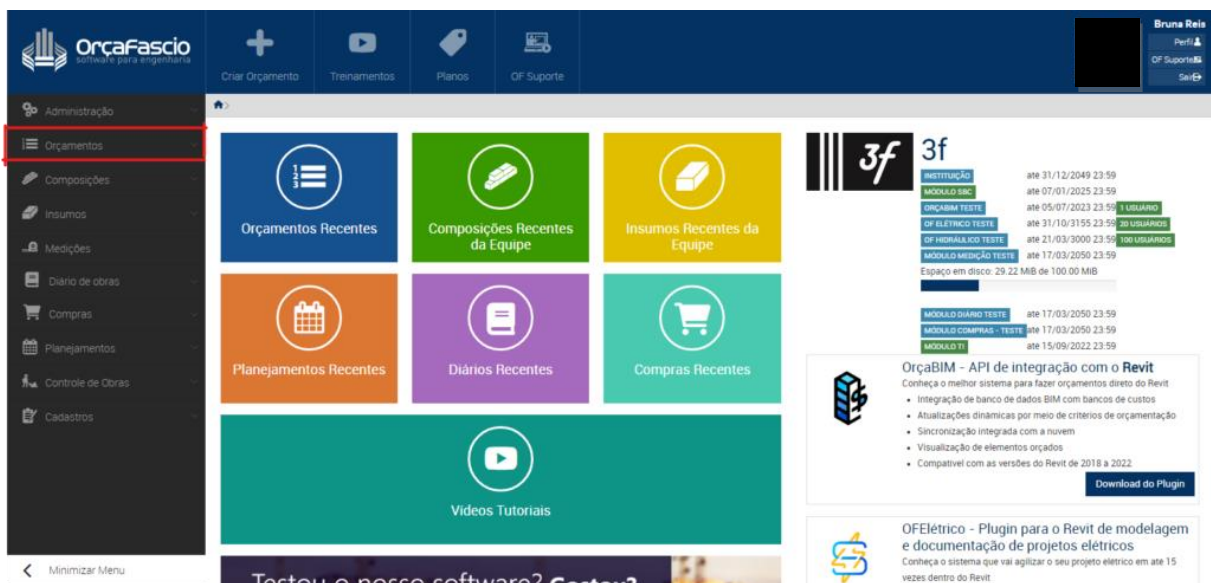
OrçaFascio
software para engenharia

Criar Orçamento
Treinamentos
Planos
OF Suporte

Bruna Reis
Perfil
OF Suporte
Sair

Administração
Orçamentos
Composições
Insumos
Medições
Diário de obras
Compras
Planejamentos
Controle de Obras
Cadastros

Minimizar Menu

Orçamentos Recentes
Composições Recentes da Equipe
Insumos Recentes da Equipe
Planejamentos Recentes
Diários Recentes
Compras Recentes
Vídeos Tutoriais

Testou o nosso software? Gostou?

3f
INSTITUIÇÃO até 31/12/2049 23:59
MÓDULO SBC até 07/01/2025 23:59
ORÇABIM TESTE até 05/07/2023 23:59 1 USUÁRIO
OF ELÉTRICO TESTE até 31/10/3155 23:59 20 USUÁRIOS
OF HIDRÁULICO TESTE até 21/03/3000 23:59 100 USUÁRIOS
MÓDULO MEDIÇÃO TESTE até 17/03/2050 23:59
Espaço em disco: 29.22 MiB de 100.00 MiB

MÓDULO DIÁRIO TESTE até 17/03/2050 23:59
MÓDULO COMPRAS - TESTE até 17/03/2050 23:59
MÓDULO TI até 15/09/2022 23:59

OrçaBIM - API de integração com o Revit
Conheça o melhor sistema para fazer orçamentos direto do Revit
• Integração de banco de dados BIM com bancos de custos
• Atualizações dinâmicas por meio de critérios de orçamentação
• Sincronização integrada com a nuvem
• Visualização de elementos orçados
• Compatível com as versões do Revit de 2018 a 2022
Download do Plugin

OFElétrico - Plugin para o Revit de modelagem e documentação de projetos elétricos
Conheça o sistema que vai agilizar o seu projeto elétrico em até 15 vezes dentro do Revit